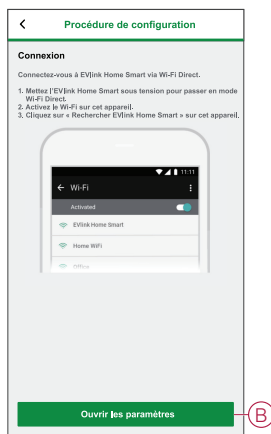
<

Procédure de configuration

Connexion

Connectez-vous à EVlink Home Smart via Wi-Fi Direct.

1. Mettez l'EVlink Home Smart sous tension pour passer en mode Wi-Fi Direct.
2. Activez le Wi-Fi sur cet appareil.
3. Cliquez sur « Rechercher EVlink Home Smart » sur cet appareil.

11:11

← Wi-Fi

Activated

EVlink Home Smart

Home WiFi

Office

Ouvrir les paramètres

B